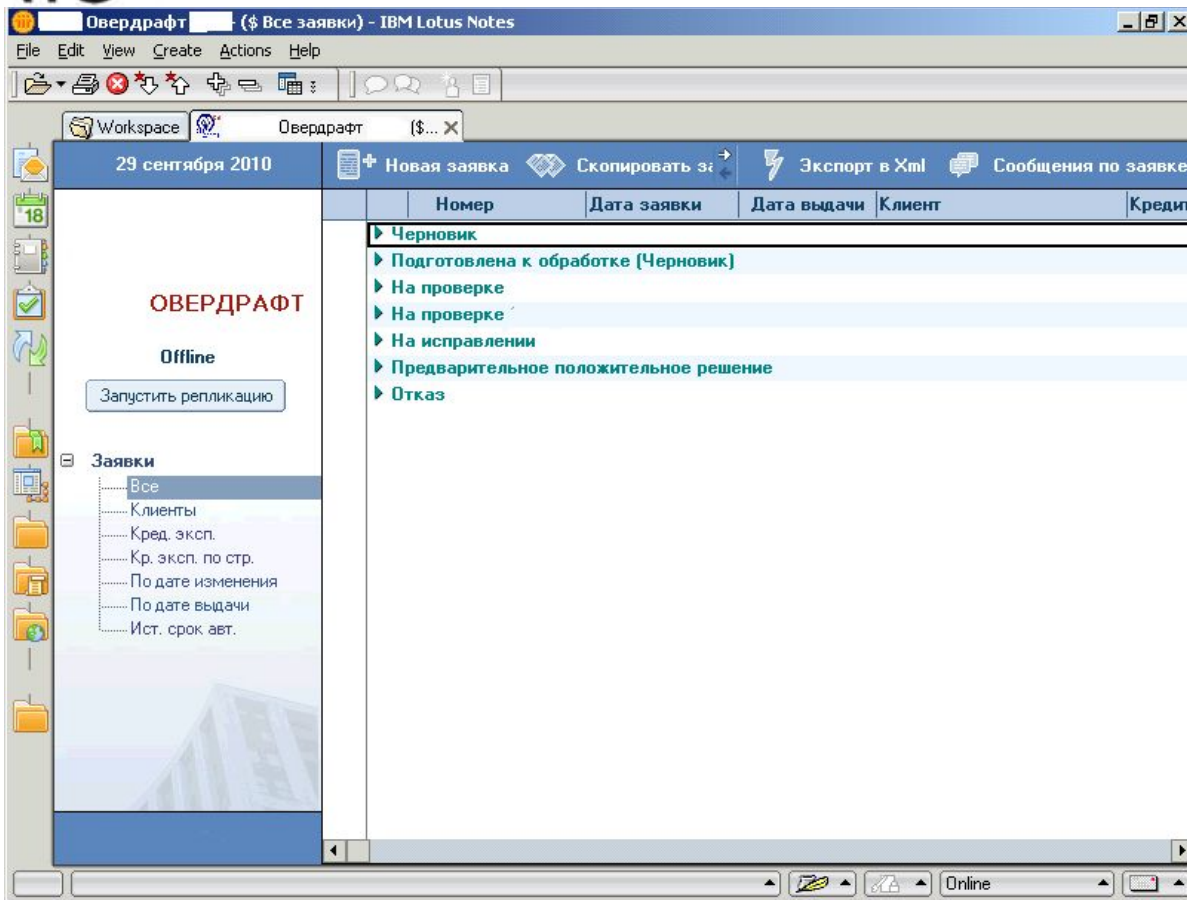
Овердрафт - ($ Все заявки) - IBM Lotus Notes

File Edit View Create Actions Help

Workspace Овердрафт ($...

29 сентября 2010

Новая заявка Скопировать за Экспорт в Xml Сообщения по заявке

| Номер | Дата заявки | Дата выдачи | Клиент | Кредит |
|---|---|---|---|---|

Черновик
Подготовлена к обработке (Черновик)
На проверке
На проверке
На исправлении
Предварительное положительное решение
Отказ

ОВЕРДРАФТ

Offline

Запустить репликацию

Заявки
Все
Клиенты
Кред. эксп.
Кр. эксп. по стр.
По дате изменения
По дате выдачи
Ист. срок авт.

Online